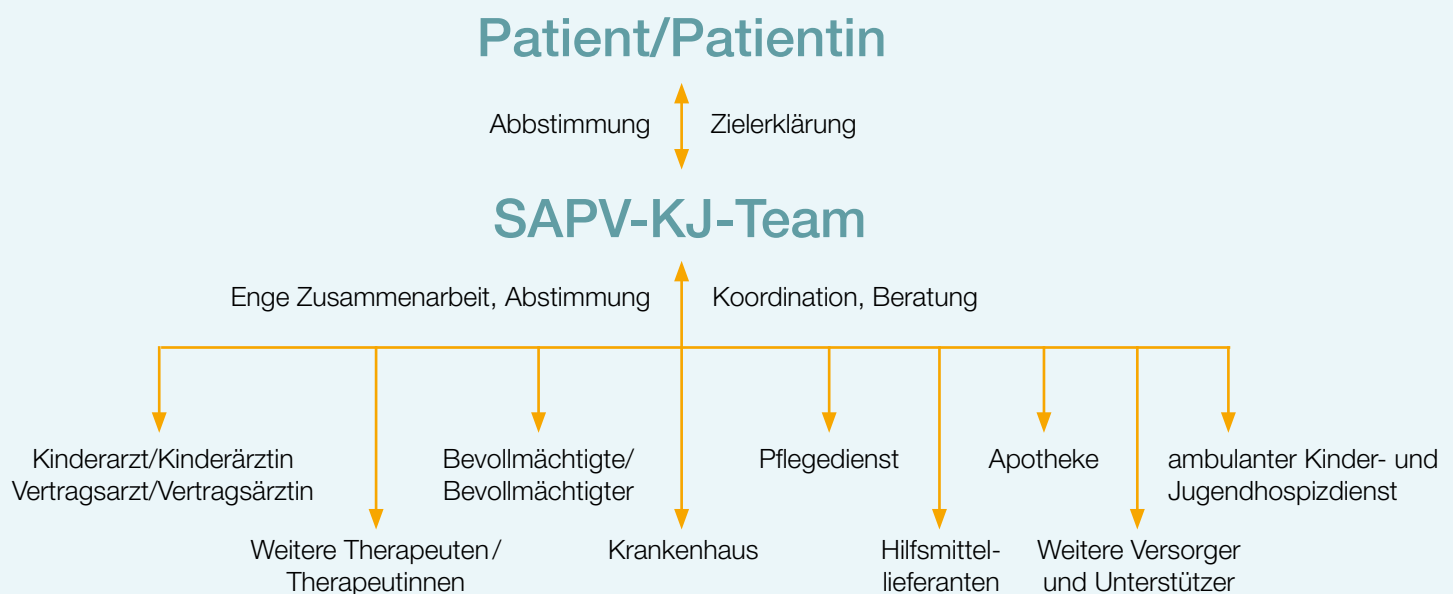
Patient/Patientin

Abbstimmung Zielerklärung

SAPV-KJ-Team

Enge Zusammenarbeit, Abstimmung Koordination, Beratung

Kinderarzt/Kinderärztin Vertragsarzt/Vertragsärztin

Bevollmächtigte/ Bevollmächtigter

Pflegedienst

Apotheke

ambulanter Kinder- und Jugendhospizdienst

Weitere Therapeuten/ Therapeutinnen

Krankenhaus

Hilfsmittellieferanten

Weitere Versorger und Unterstützer